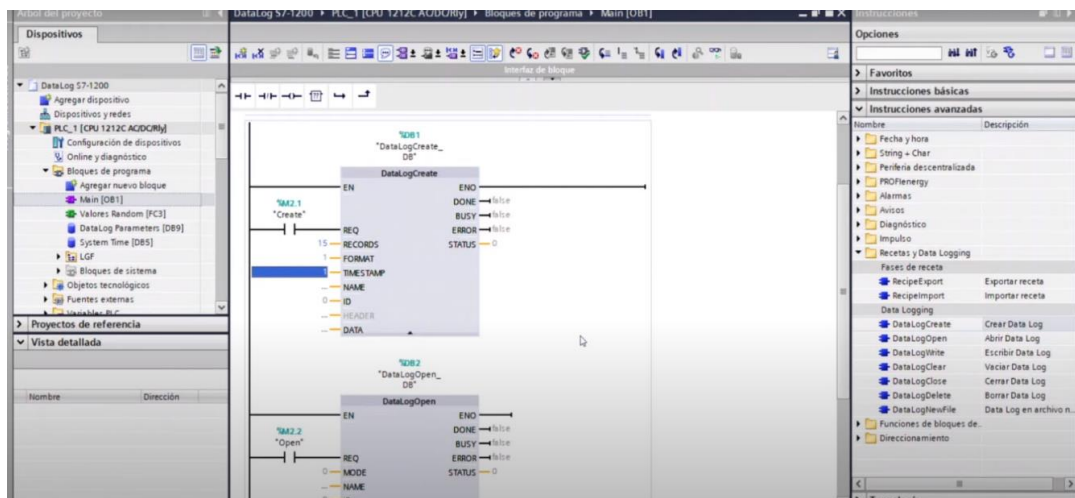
Árbol del proyecto
Dispositivos
DataLog S7-1200
Agregar dispositivo
Dispositivos y redes
PLC_1 [CPU 1212C AC/DC/Rly]
Configuración de dispositivos
Online y diagnóstico
Bloques de programa
Agregar nuevo bloque
Main [OB1]
Valores Random [FC3]
DataLog Parameters [DB9]
System Time [DB5]
LGF
Bloques de sistema
Objetos tecnológicos
Fuentes externas
Variables PLC
Proyectos de referencia
Vista detallada
Nombre
Dirección

DataLog S7-1200 ▸ PLC_1 [CPU 1212C AC/DC/Rly] ▸ Bloques de programa ▸ Main [OB1]
Interfaz de bloque

%DB1
"DataLogCreate_DB"
DataLogCreate
EN
ENO
%M2.1
"Create"
REQ
DONE — false
BUSY — false
ERROR — false
15 — RECORDS
STATUS — 0
1 — FORMAT
TIMESTAMP
... — NAME
0 — ID
... — HEADER
... — DATA

%DB2
"DataLogOpen_DB"
DataLogOpen
EN
ENO
%M2.2
"Open"
REQ
DONE — false
BUSY — false
ERROR — false
0 — MODE
STATUS — 0
... — NAME

Instrucciones
Opciones
Favoritos
Instrucciones básicas
Instrucciones avanzadas
Nombre
Descripción
Fecha y hora
String + Char
Periferia descentralizada
PROFIenergy
Alarmas
Avisos
Diagnóstico
Impulso
Recetas y Data Logging
Fases de receta
RecipeExport
Exportar receta
RecipeImport
Importar receta
Data Logging
DataLogCreate
Crear Data Log
DataLogOpen
Abrir Data Log
DataLogWrite
Escribir Data Log
DataLogClear
Vaciar Data Log
DataLogClose
Cerrar Data Log
DataLogDelete
Borrar Data Log
DataLogNewFile
Data Log en archivo n...
Funciones de bloques de...
Direccionamiento